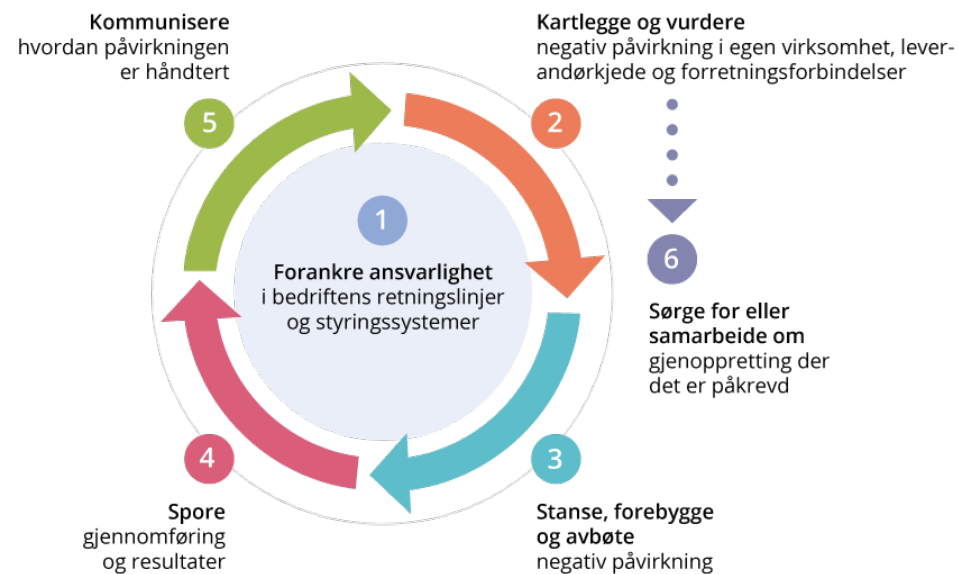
1

Forankre ansvarlighet
i bedriftens retningslinjer og styringssystemer

2

Kartlegge og vurdere
negativ påvirkning i egen virksomhet, leverandørkjede og forretningsforbindelser

3

Stanse, forebygge og avbøte
negativ påvirkning

4

Spore
gjennomføring og resultater

5

Kommunisere
hvordan påvirkningen er håndtert

6

Sørge for eller samarbeide om
gjenoppretting der det er påkrevd